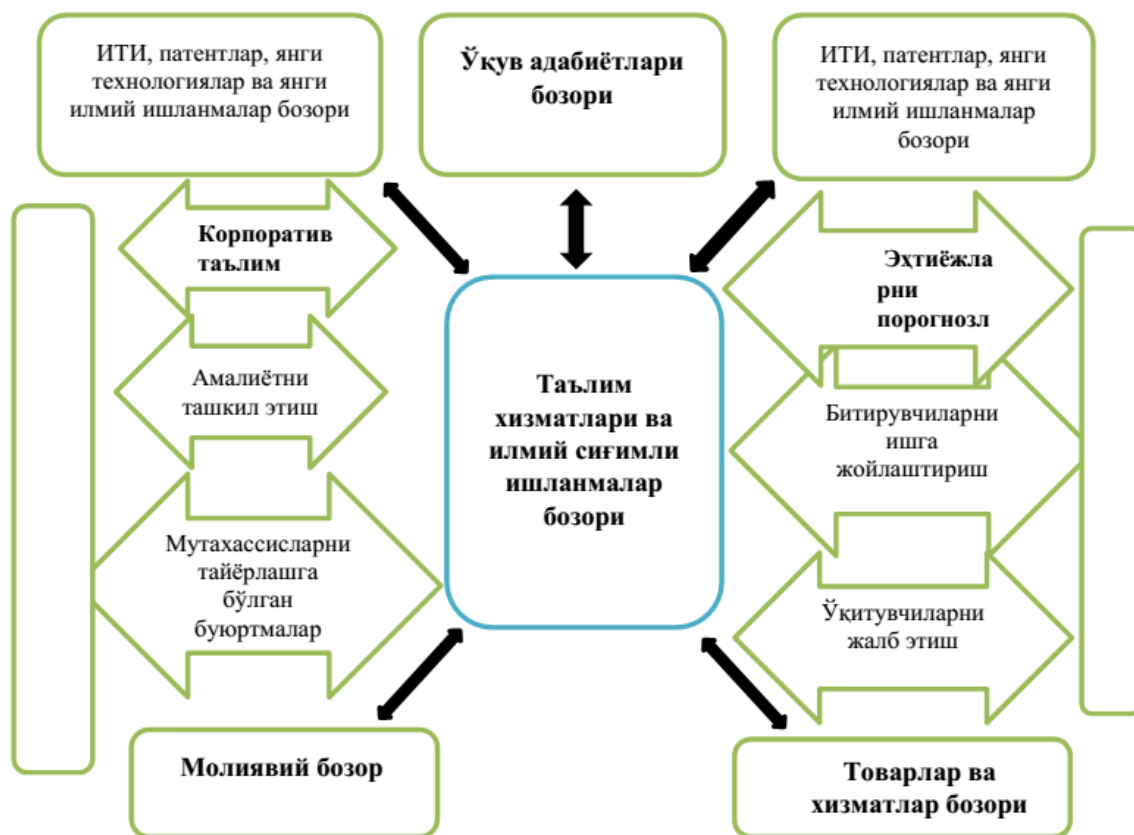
ИТИ, патентлар, янги технологиялар ва янги илмий ишланмалар бозори

Ўқув адабиётлари бозори

ИТИ, патентлар, янги технологиялар ва янги илмий ишланмалар бозори

Корпоратив таълим

Эҳтиёжла рни порогнозл

Амалиётни ташкил этиш

Таълим хизматлари ва илмий сиғимли ишланмалар бозори

Битирувчиларни ишга жойлаштириш

Мутахассисларни тайёрлашга бўлган буюртмалар

Ўқитувчиларни жалб этиш

Молиявий бозор

Товарлар ва хизматлар бозори